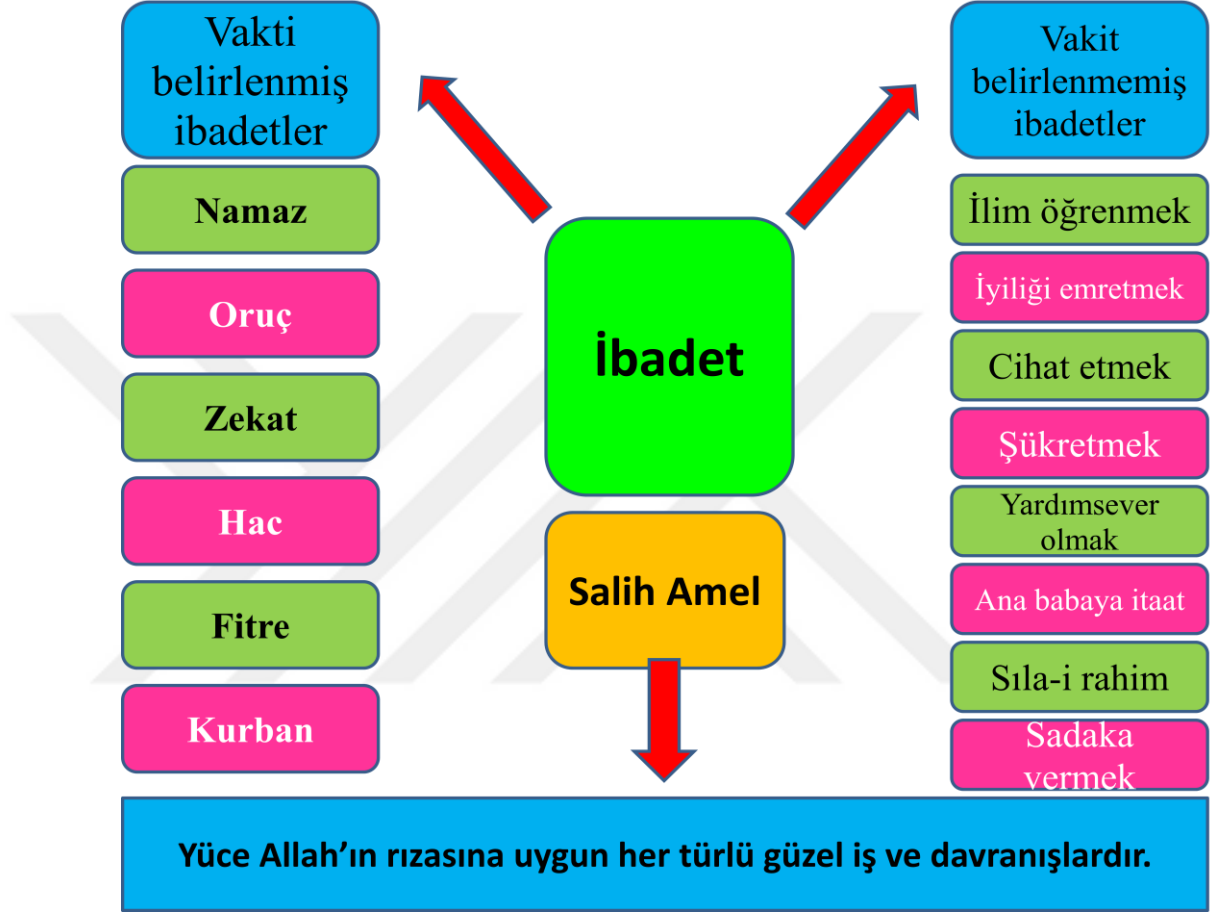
Vakti belirlenmiş ibadetler

Namaz

Oruç

Zekat

Hac

Fitre

Kurban

İbadet

Salih Amel

Vakit belirlenmemiş ibadetler

İlim öğrenmek

İyiliği emretmek

Cihat etmek

Şükretmek

Yardımsever olmak

Ana babaya itaat

Sıla-i rahim

Sadaka vermek

Yüce Allah'ın rızasına uygun her türlü güzel iş ve davranışlardır.